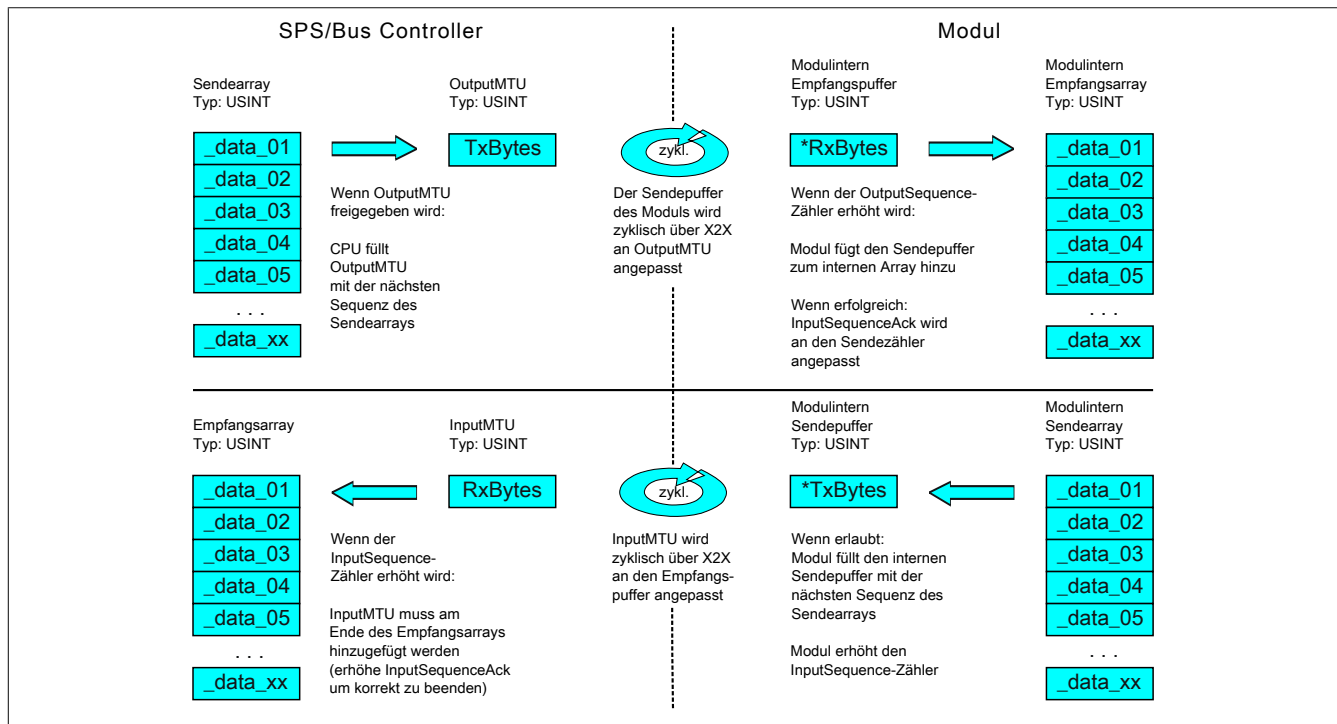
SPS/Bus Controller

Modul

Sendearray
Typ: USINT

_data_01
_data_02
_data_03
_data_04
_data_05
. . .
_data_xx

OutputMTU
Typ: USINT

TxBytes

Wenn OutputMTU freigegeben wird:

CPU füllt OutputMTU mit der nächsten Sequenz des Sendearrays

zykl.

Der Sendepuffer des Moduls wird zyklisch über X2X an OutputMTU angepasst

Modulintern Empfangspuffer
Typ: USINT

*RxBytes

Wenn der OutputSequence-Zähler erhöht wird:

Modul fügt den Sendepuffer zum internen Array hinzu

Wenn erfolgreich: InputSequenceAck wird an den Sendezähler angepasst

Modulintern Empfangsarray
Typ: USINT

_data_01
_data_02
_data_03
_data_04
_data_05
. . .
_data_xx

Empfangsarray
Typ: USINT

_data_01
_data_02
_data_03
_data_04
_data_05
. . .
_data_xx

InputMTU
Typ: USINT

RxBytes

Wenn der InputSequence-Zähler erhöht wird:

InputMTU muss am Ende des Empfangsarrays hinzugefügt werden (erhöhe InputSequenceAck um korrekt zu beenden)

zykl.

InputMTU wird zyklisch über X2X an den Empfangspuffer angepasst

Modulintern Sendepuffer
Typ: USINT

*TxBytes

Wenn erlaubt: Modul füllt den internen Sendepuffer mit der nächsten Sequenz des Sendearrays

Modul erhöht den InputSequence-Zähler

Modulintern Sendearray
Typ: USINT

_data_01
_data_02
_data_03
_data_04
_data_05
. . .
_data_xx